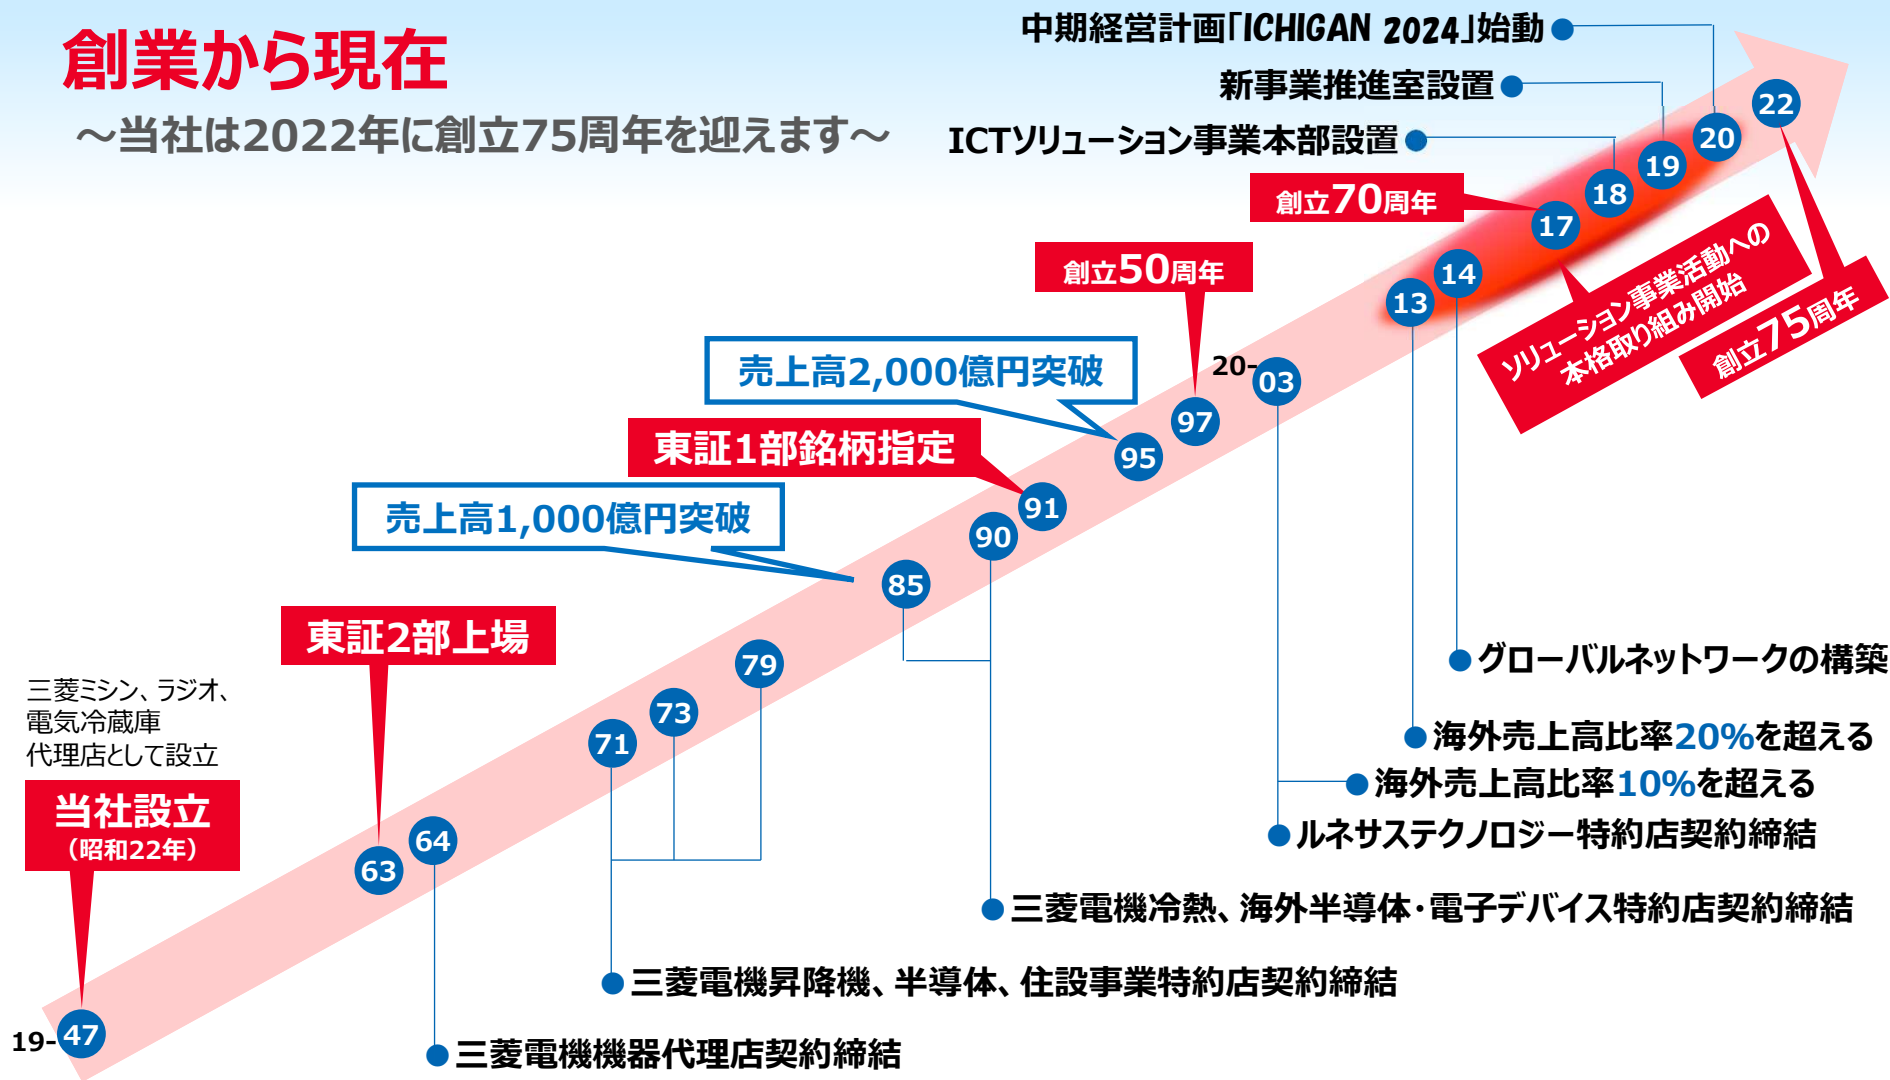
創業から現在
～当社は2022年に創立75周年を迎えます～

中期経営計画「ICHIGAN 2024」始動
新事業推進室設置
ICTソリューション事業本部設置

創立70周年
創立50周年

22
20
19
18
17
14
13

ソリューション事業活動への本格取り組み開始
創立75周年

売上高2,000億円突破
20-
03
97
95
東証1部銘柄指定
91
90
売上高1,000億円突破
85

グローバルネットワークの構築
海外売上高比率20%を超える
海外売上高比率10%を超える
ルネサステクノロジー特約店契約締結

東証2部上場
79
73
71

三菱ミシン、ラジオ、電気冷蔵庫代理店として設立
当社設立
（昭和22年）
64
63

三菱電機冷熱、海外半導体･電子デバイス特約店契約締結
三菱電機昇降機、半導体、住設事業特約店契約締結
19-
47
三菱電機機器代理店契約締結